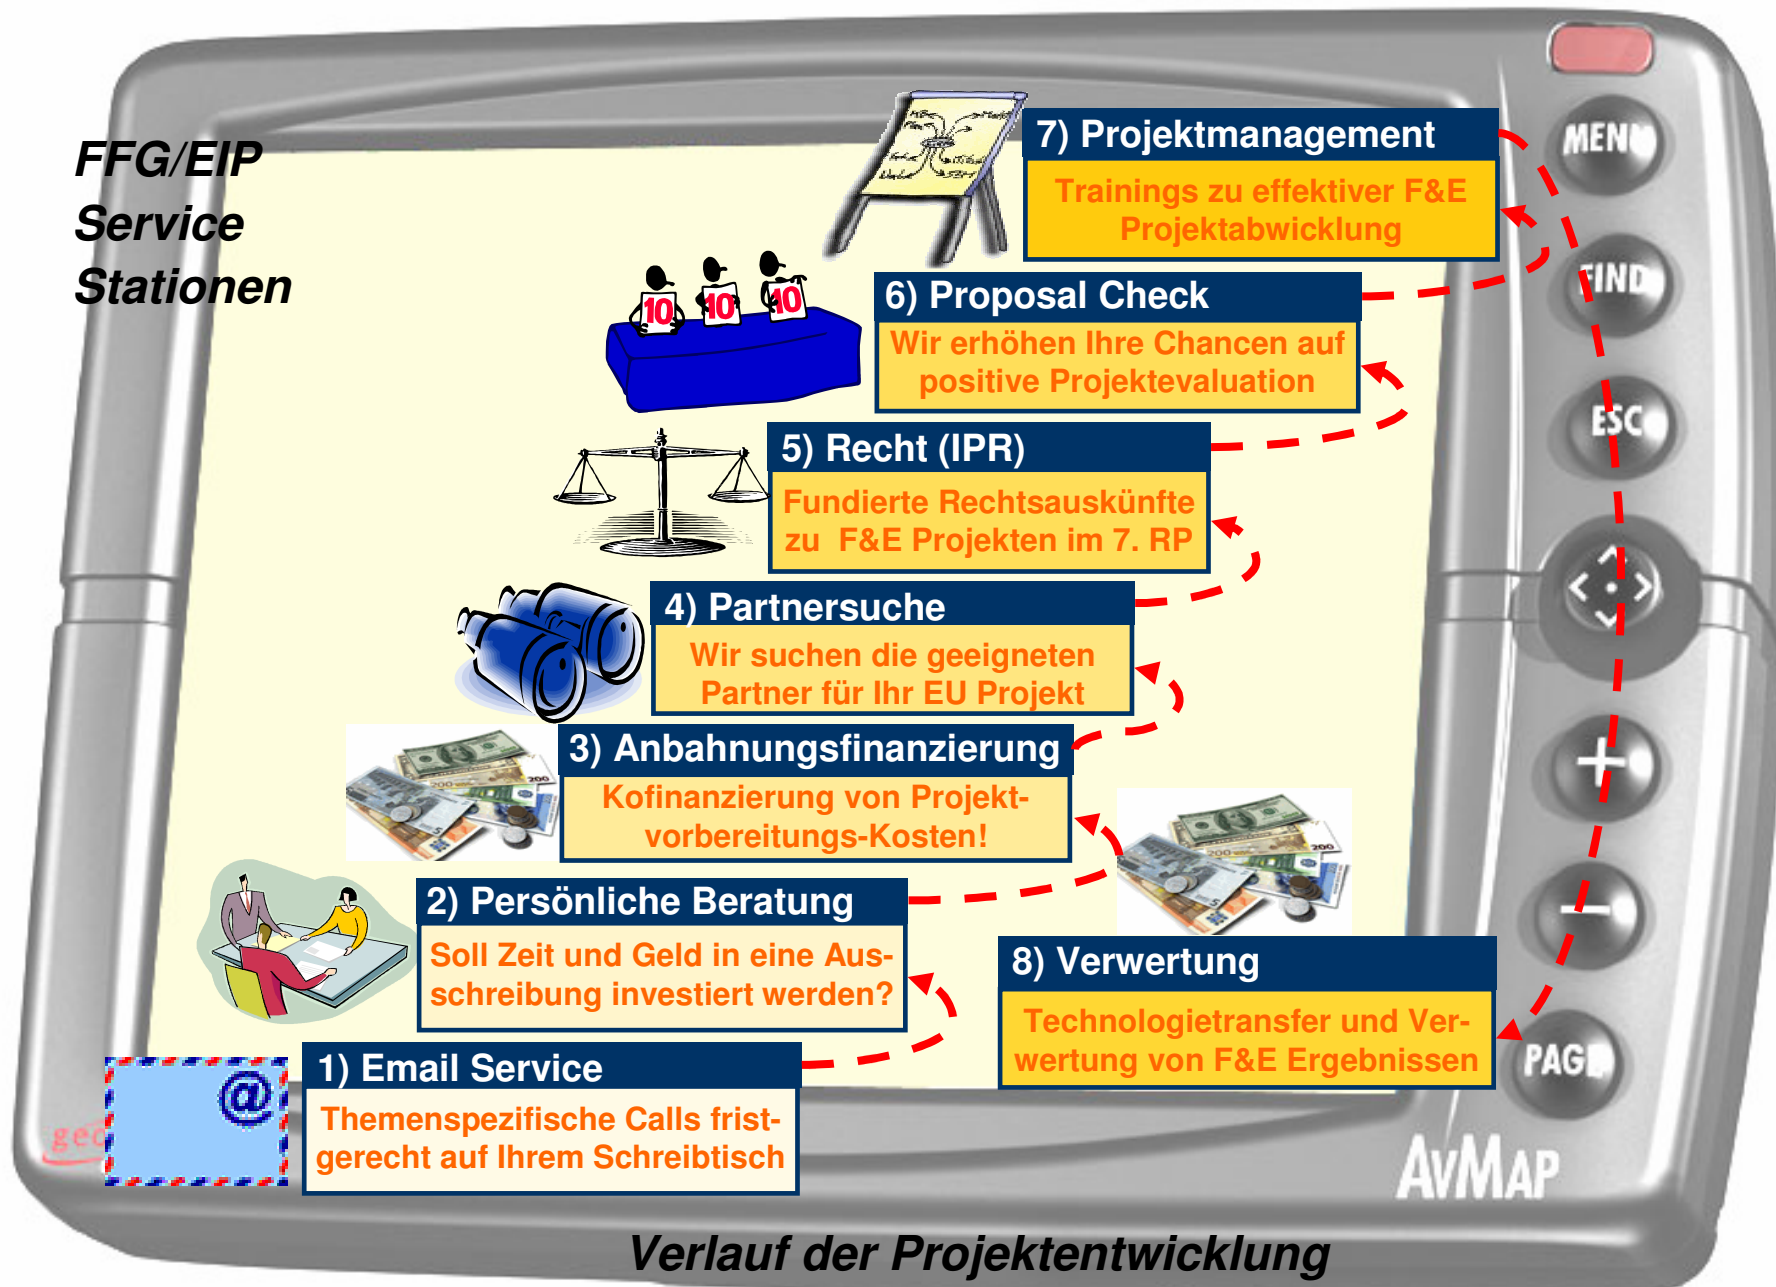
FFG/EIP
Service
Stationen

7) Projektmanagement
Trainings zu effektiver F&E Projektabwicklung

6) Proposal Check
Wir erhöhen Ihre Chancen auf positive Projektevaluation

5) Recht (IPR)
Fundierte Rechtsauskünfte zu F&E Projekten im 7. RP

4) Partnersuche
Wir suchen die geeigneten Partner für Ihr EU Projekt

3) Anbahnungsfinanzierung
Kofinanzierung von Projektvorbereitungs-Kosten!

2) Persönliche Beratung
Soll Zeit und Geld in eine Ausschreibung investiert werden?

1) Email Service
Themenspezifische Calls fristgerecht auf Ihrem Schreibtisch

8) Verwertung
Technologietransfer und Verwertung von F&E Ergebnissen

MENU
FIND
ESC
+
–
PAGE
AvMAP

10 10 10

@

Verlauf der Projektentwicklung